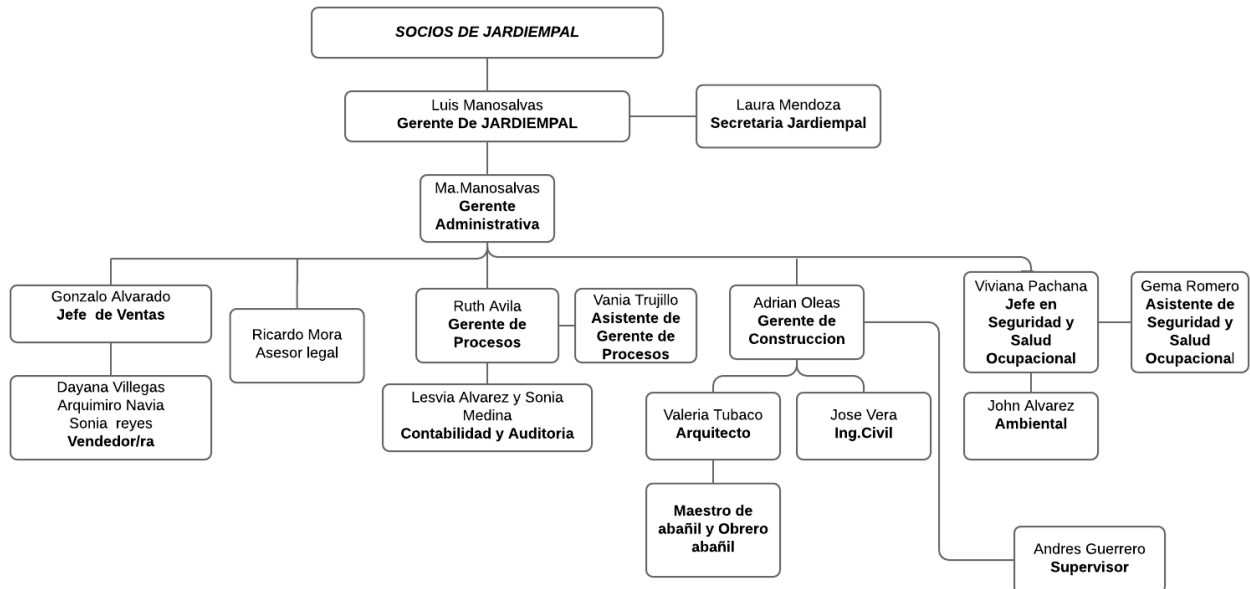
SOCIOS DE JARDIEMPAL

Luis Manosalvas
Gerente De JARDIEMPAL

Laura Mendoza
Secretaria Jardiempal

Ma.Manosalvas
Gerente Administrativa

Gonzalo Alvarado
Jefe de Ventas

Dayana Villegas
Arquimiro Navia
Sonia reyes
Vendedor/ra

Ricardo Mora
Asesor legal

Ruth Avila
Gerente de Procesos

Vania Trujillo
Asistente de Gerente de Procesos

Lesvia Alvarez y Sonia Medina
Contabilidad y Auditoria

Adrian Oleas
Gerente de Construccion

Valeria Tubaco
Arquitecto

Jose Vera
Ing.Civil

Maestro de abañil y Obrero abañil

Andres Guerrero
Supervisor

Viviana Pachana
Jefe en Seguridad y Salud Ocupacional

Gema Romero
Asistente de Seguridad y Salud Ocupacional

John Alvarez
Ambiental